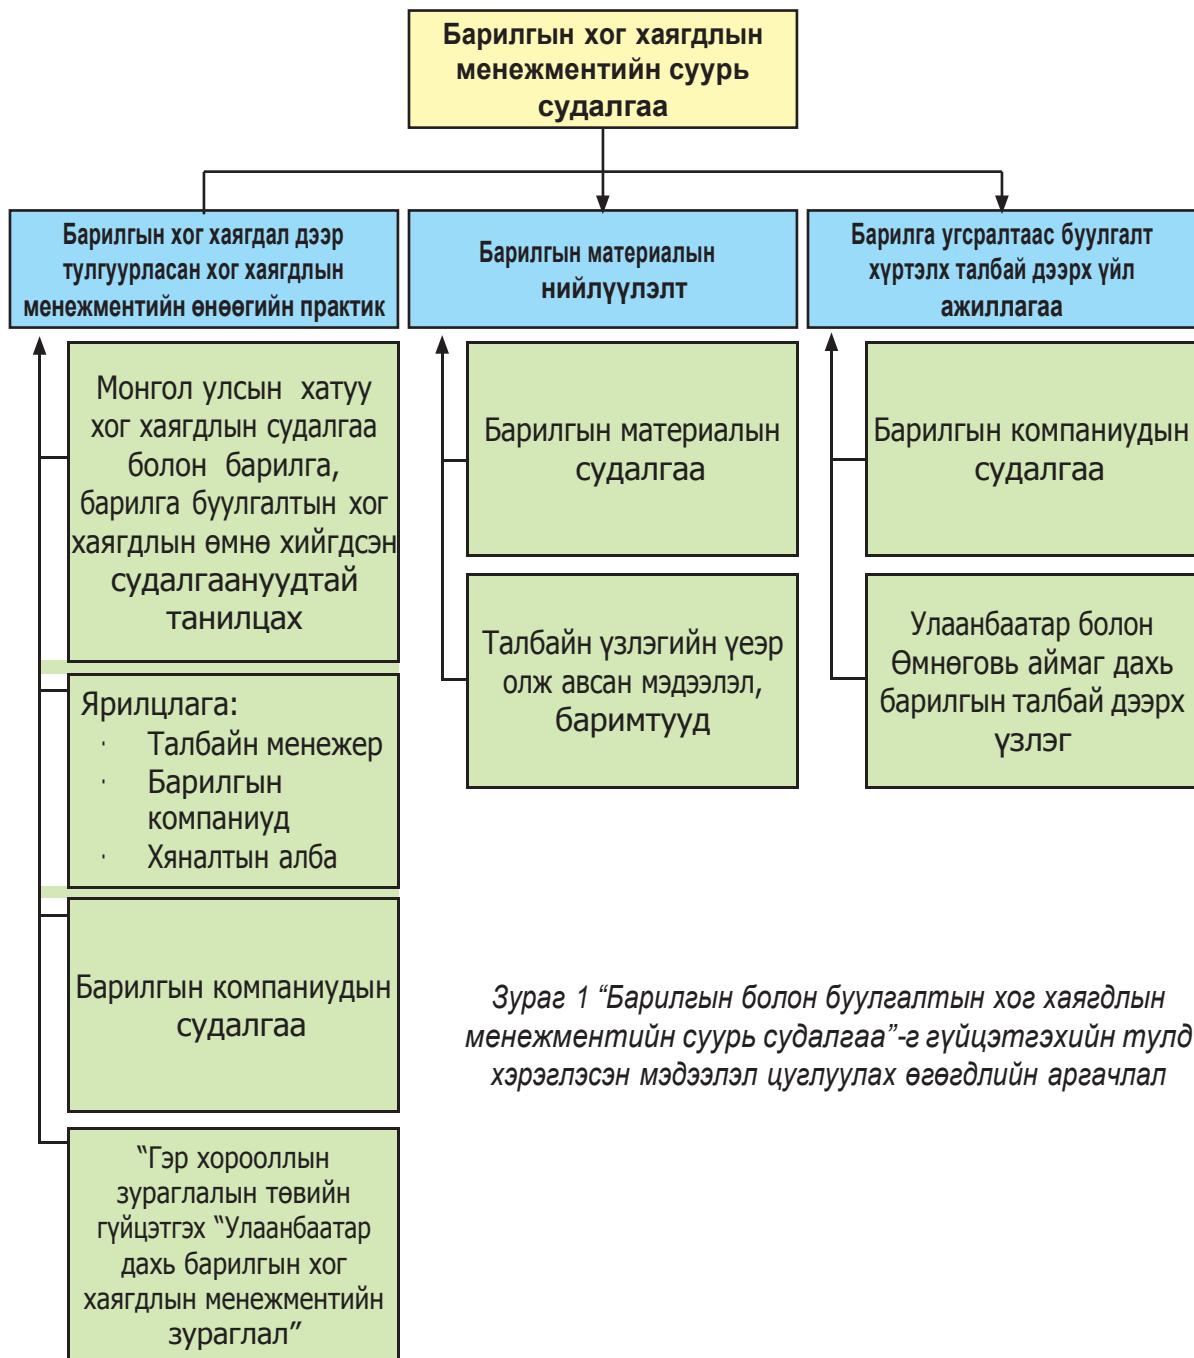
Барилгын хог хаягдлын менежментийн суурь судалгаа

Барилгын хог хаягдал дээр тулгуурласан хог хаягдлын менежментийн өнөөгийн практик

Барилгын материалын нийлүүлэлт

Барилга угсралтаас буулгалт хүртэлх талбай дээрх үйл ажиллагаа

Монгол улсын хатуу хог хаягдлын судалгаа болон барилга, барилга буулгалтын хог хаягдлын өмнө хийгдсэн судалгаануудтай танилцах

Ярилцлага:
· Талбайн менежер
· Барилгын компаниуд
· Хяналтын алба

Барилгын компаниудын судалгаа

“Гэр хорооллын зураглалын төвийн гүйцэтгэх “Улаанбаатар дахь барилгын хог хаягдлын менежментийн зураглал”

Барилгын материалын судалгаа

Талбайн үзлэгийн үеэр олж авсан мэдээлэл, баримтууд

Барилгын компаниудын судалгаа

Улаанбаатар болон Өмнөговь аймаг дахь барилгын талбай дээрх үзлэг

Зураг 1 “Барилгын болон буулгалтын хог хаягдлын менежментийн суурь судалгаа”-г гүйцэтгэхийн тулд хэрэглэсэн мэдээлэл цуглуулах өгөгдлийн аргачлал